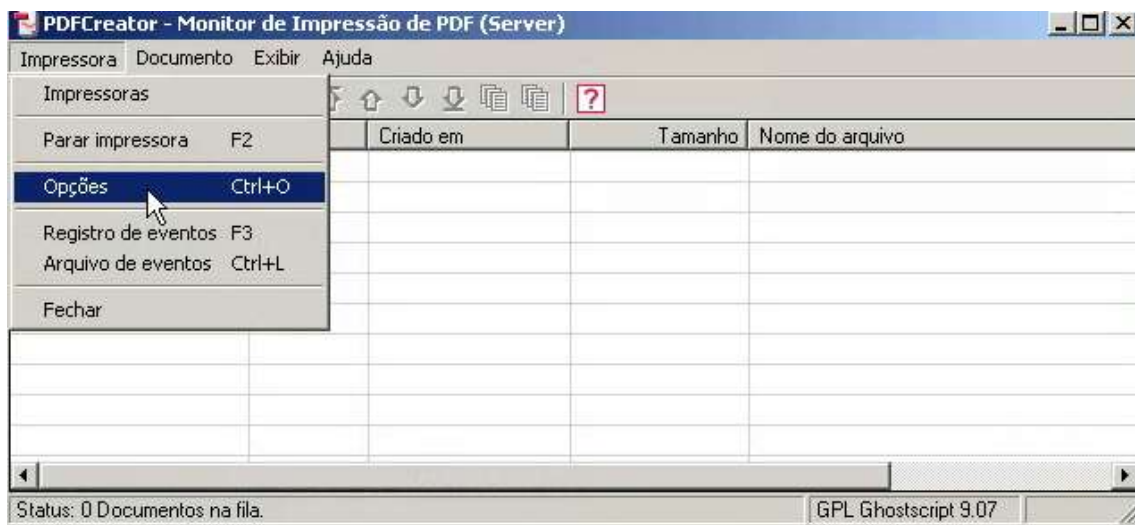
PDFCreator - Monitor de Impressão de PDF (Server)

Impressora Documento Exibir Ajuda

Impressoras

Parar impressora F2

Opções Ctrl+O

Registro de eventos F3
Arquivo de eventos Ctrl+L

Fechar

?

| Criado em | Tamanho | Nome do arquivo |
|---|---|---|

Status: 0 Documentos na fila.

GPL Ghostscript 9.07